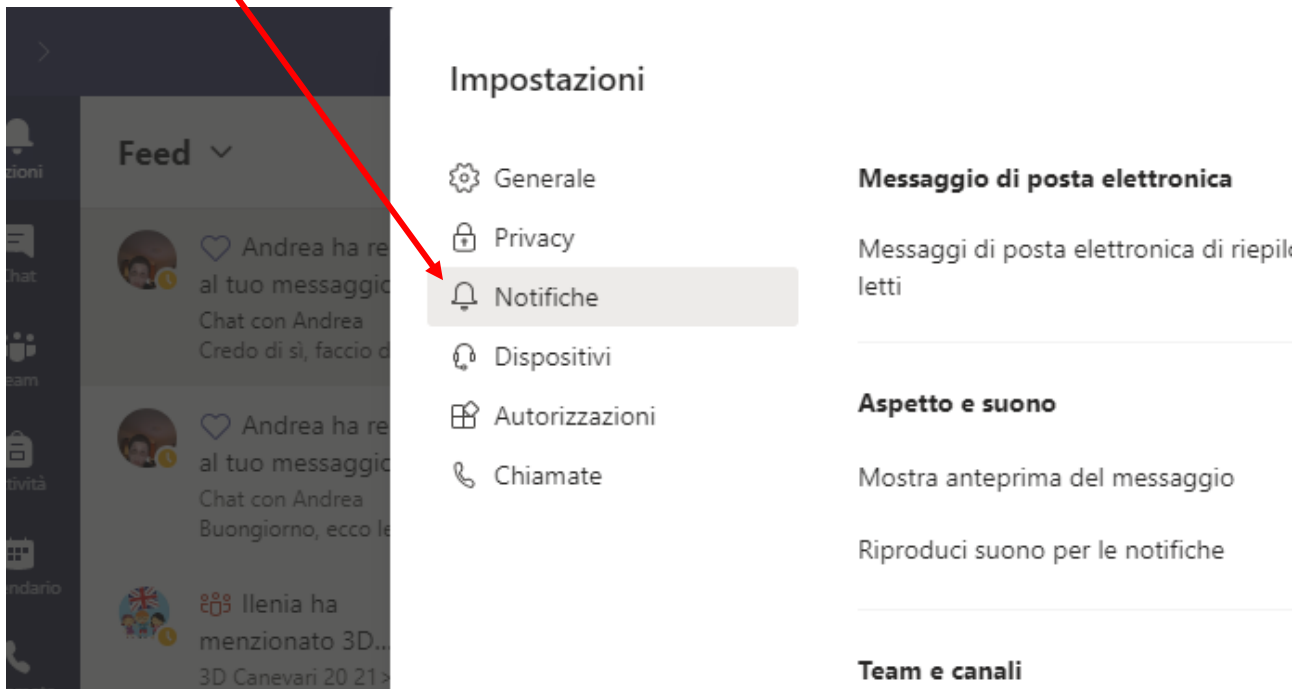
zioni

Chat

eam

tività

ndario

Feed

Andrea ha re al tuo messaggio
Chat con Andrea
Credo di sì, faccio d

Andrea ha re al tuo messaggio
Chat con Andrea
Buongiorno, ecco le

Ilenia ha menzionato 3D...
3D Canevari 20 21 >

Impostazioni

Generale
Privacy
Notifiche
Dispositivi
Autorizzazioni
Chiamate

Messaggio di posta elettronica

Messaggi di posta elettronica di riepilo letti

Aspetto e suono

Mostra anteprima del messaggio

Riproduci suono per le notifiche

Team e canali